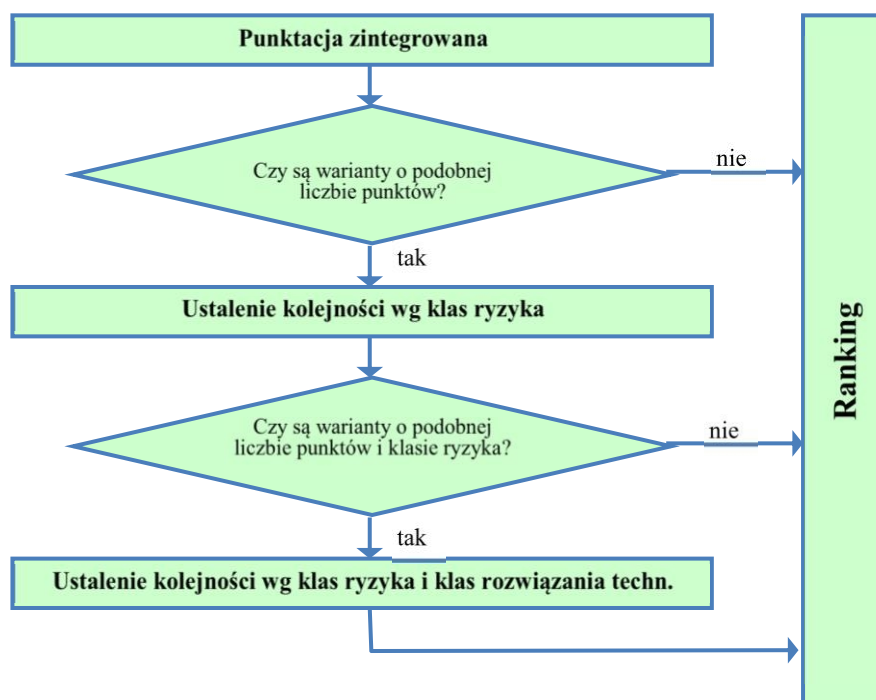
Punktacja zintegrowana

Czy są warianty o podobnej liczbie punktów?

nie

tak

Ustalenie kolejności wg klas ryzyka

Czy są warianty o podobnej liczbie punktów i klasie ryzyka?

nie

tak

Ustalenie kolejności wg klas ryzyka i klas rozwiązania techn.

Ranking